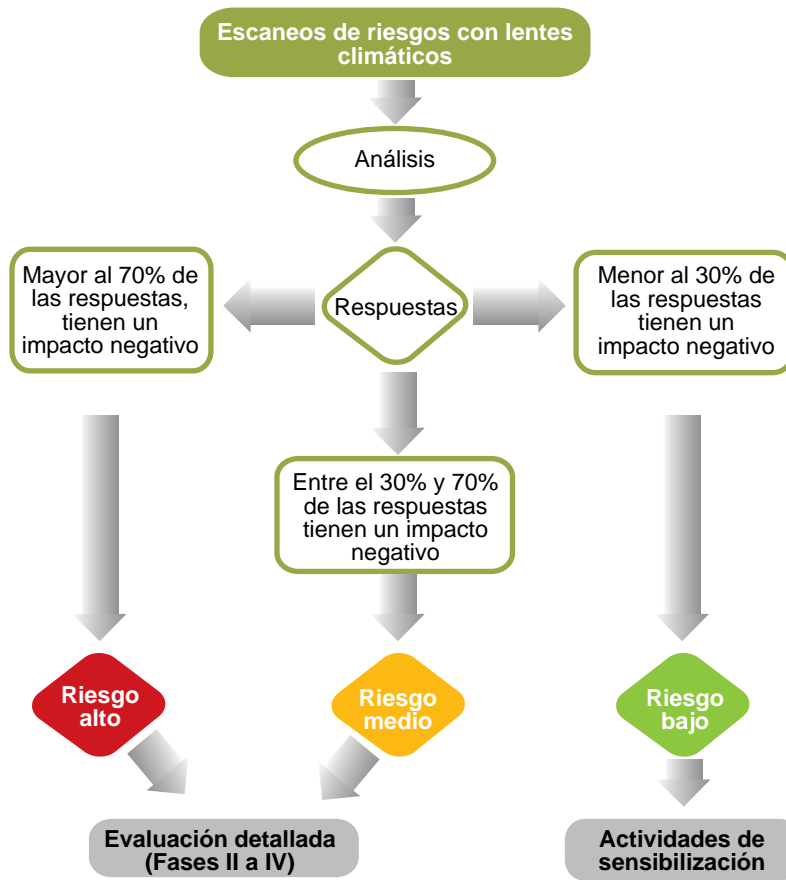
Escaneos de riesgos con lentes climáticos

Análisis

Mayor al 70% de las respuestas, tienen un impacto negativo

Respuestas

Menor al 30% de las respuestas tienen un impacto negativo

Entre el 30% y 70% de las respuestas tienen un impacto negativo

Riesgo alto

Riesgo medio

Riesgo bajo

Evaluación detallada (Fases II a IV)

Actividades de sensibilización